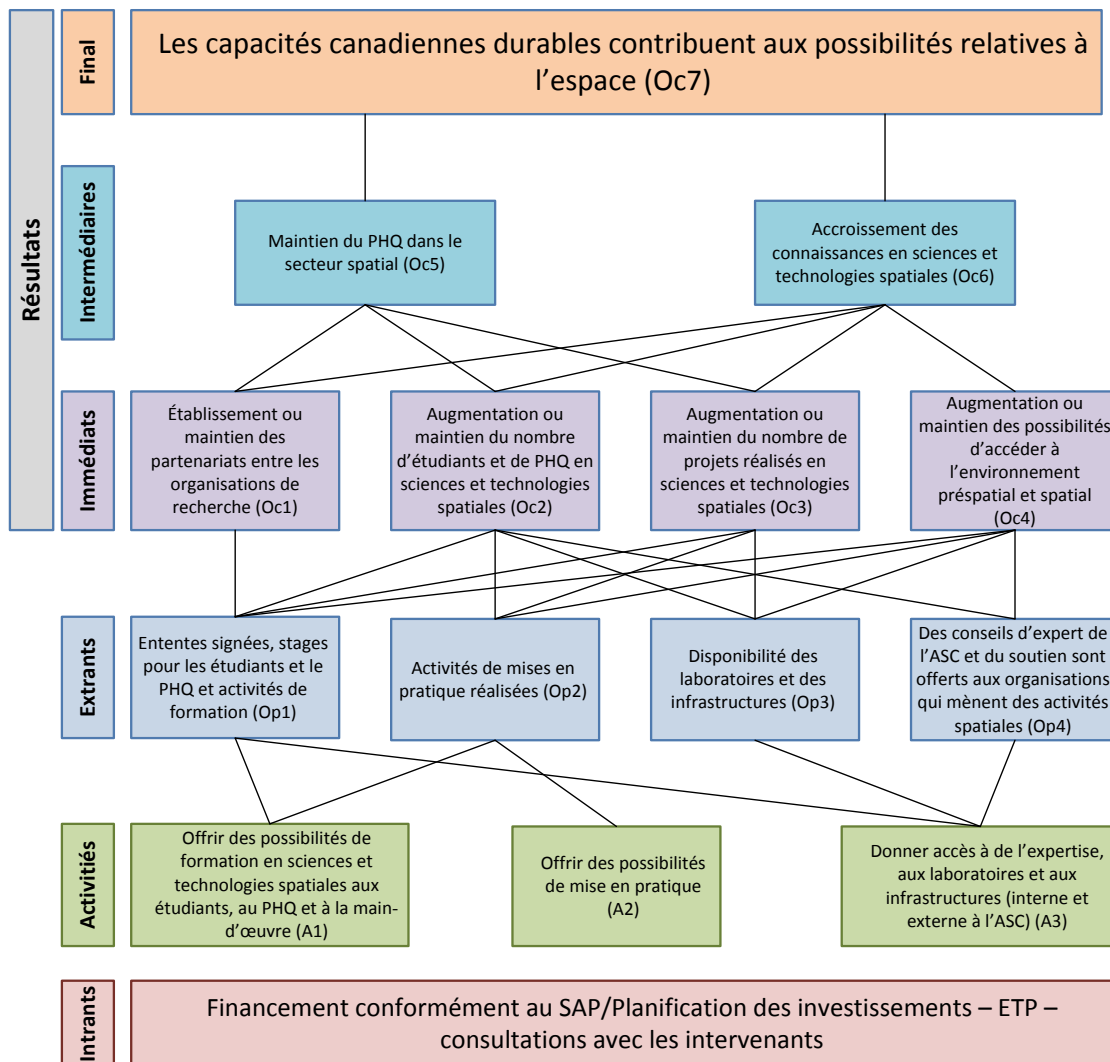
Résultats

Final

Les capacités canadiennes durables contribuent aux possibilités relatives à l’espace (Oc7)

Intermédiaires

Maintien du PHQ dans le secteur spatial (Oc5)

Accroissement des connaissances en sciences et technologies spatiales (Oc6)

Immédiats

Établissement ou maintien des partenariats entre les organisations de recherche (Oc1)

Augmentation ou maintien du nombre d’étudiants et de PHQ en sciences et technologies spatiales (Oc2)

Augmentation ou maintien du nombre de projets réalisés en sciences et technologies spatiales (Oc3)

Augmentation ou maintien des possibilités d’accéder à l’environnement préspatial et spatial (Oc4)

Extrants

Ententes signées, stages pour les étudiants et le PHQ et activités de formation (Op1)

Activités de mises en pratique réalisées (Op2)

Disponibilité des laboratoires et des infrastructures (Op3)

Des conseils d’expert de l’ASC et du soutien sont offerts aux organisations qui mènent des activités spatiales (Op4)

Activités

Offrir des possibilités de formation en sciences et technologies spatiales aux étudiants, au PHQ et à la main-d’œuvre (A1)

Offrir des possibilités de mise en pratique (A2)

Donner accès à de l’expertise, aux laboratoires et aux infrastructures (interne et externe à l’ASC) (A3)

Intrants

Financement conformément au SAP/Planification des investissements – ETP – consultations avec les intervenants